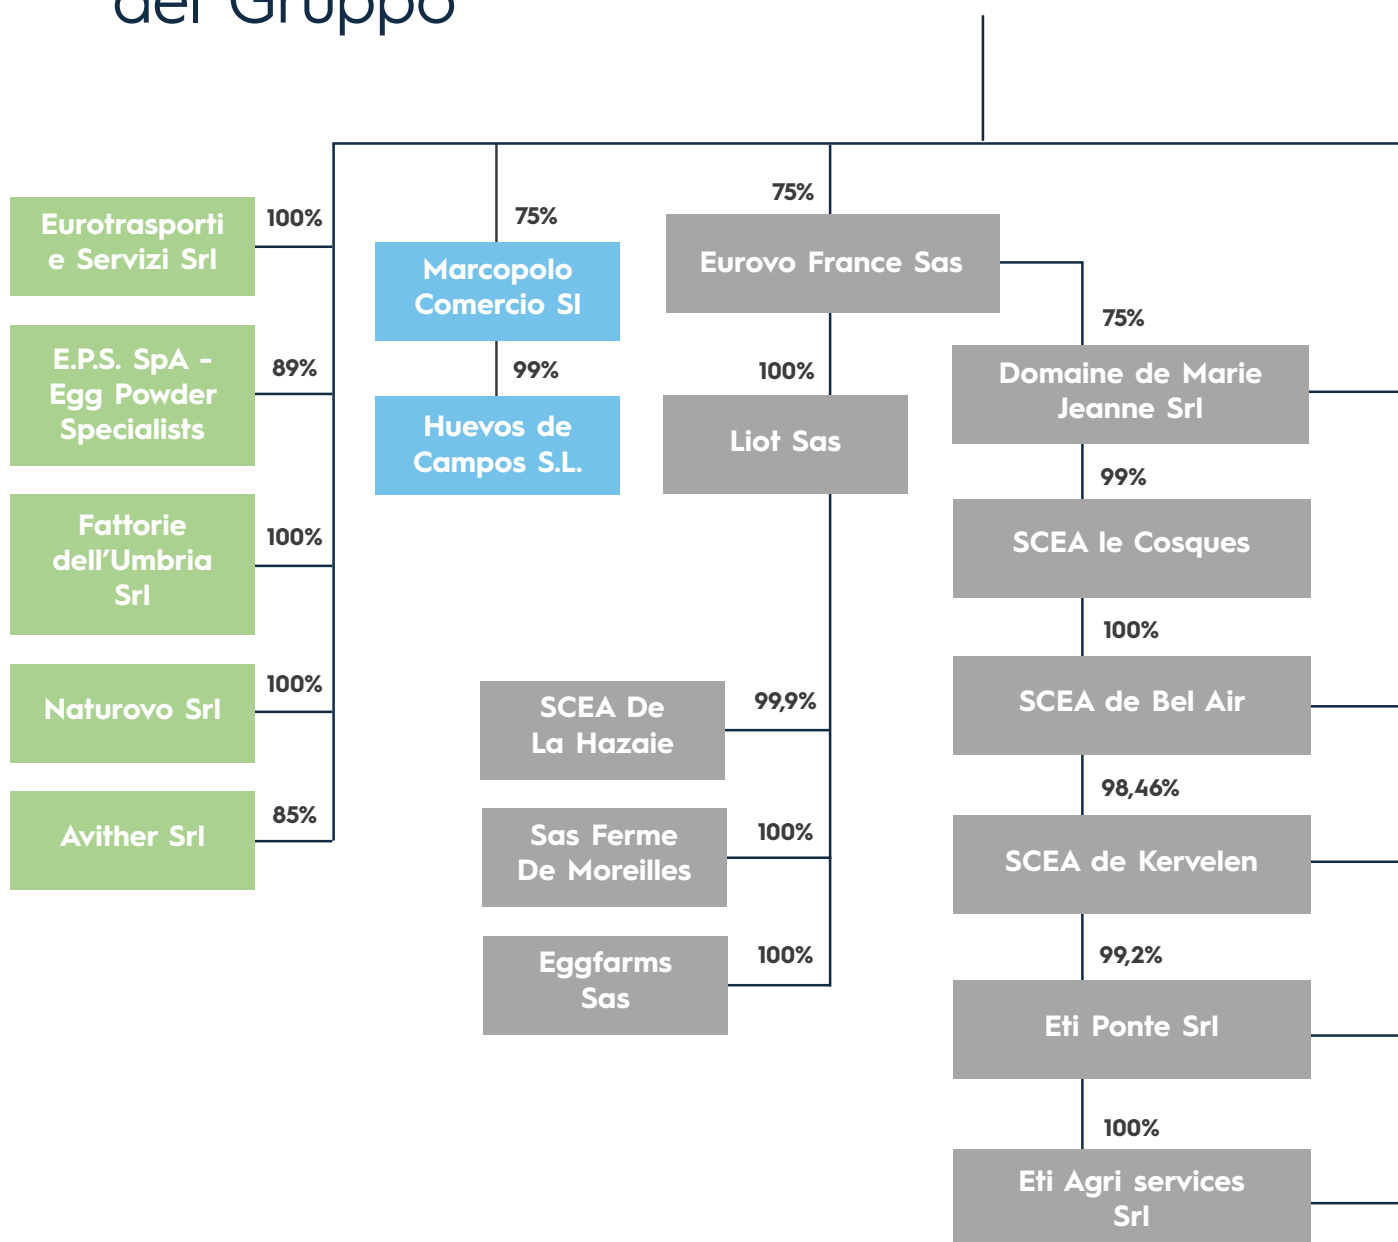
del Gruppo

100%
Eurotrasporti e Servizi Srl

89%
E.P.S. SpA - Egg Powder Specialists

100%
Fattorie dell'Umbria Srl

100%
Naturovo Srl

85%
Avither Srl

75%
Marcopolo Comercio Sl

99%
Huevos de Campos S.L.

75%
Eurovo France Sas

100%
Liot Sas

99,9%
SCEA De La Hazaie

100%
Sas Ferme De Moreilles

100%
Eggfarms Sas

75%
Domaine de Marie Jeanne Srl

99%
SCEA le Cosques

100%
SCEA de Bel Air

98,46%
SCEA de Kervelen

99,2%
Eti Ponte Srl

100%
Eti Agri services Srl